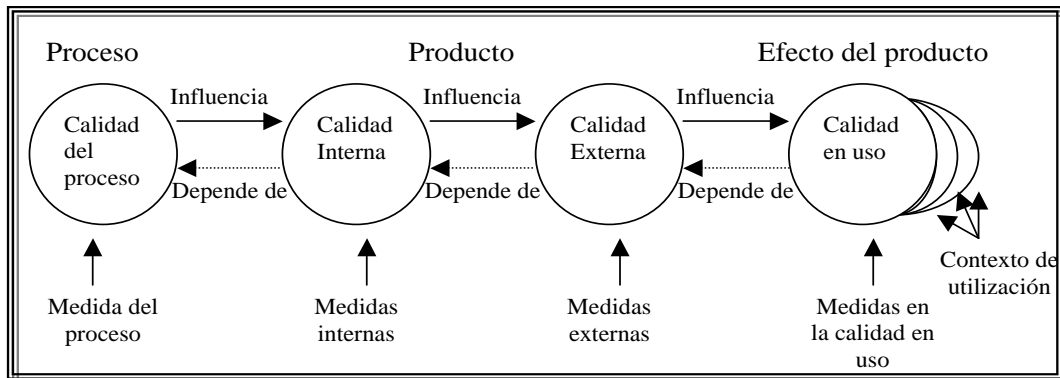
Proceso

Producto

Efecto del producto

Influencia

Influencia

Influencia

Calidad del proceso

Calidad Interna

Calidad Externa

Calidad en uso

Depende de

Depende de

Depende de

Contexto de utilización

Medida del proceso

Medidas internas

Medidas externas

Medidas en la calidad en uso